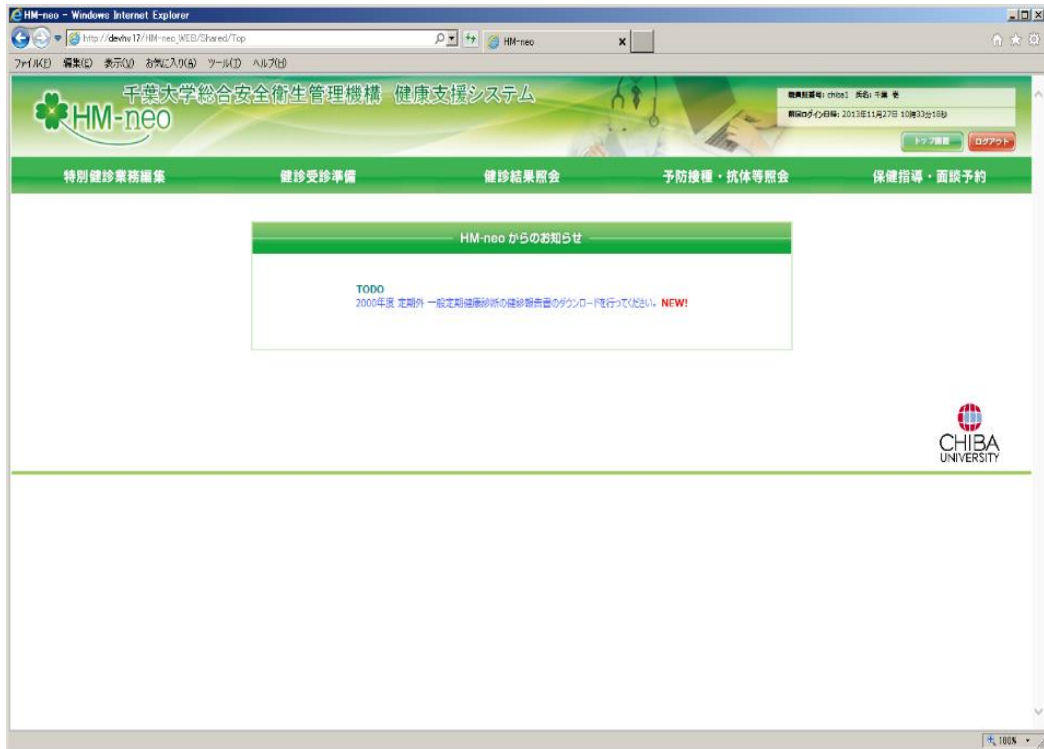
HM-neo - Windows Internet Explorer

http://devhv17/HM-neo_WEB/Shared/Top

HM-neo

ファイル(F) 編集(E) 表示(V) お気に入り(A) ツール(T) ヘルプ(H)

千葉大学総合安全衛生管理機構 健康支援システム

HM-neo

職員番号: chiba1 氏名: 千葉 者

前回ログイン日時: 2013年11月27日 10時33分18秒

トップ画面 ログアウト

特別健診業務編集 健診受診準備 健診結果照会 予防接種・抗体等照会 保健指導・面談予約

HM-neo からのお知らせ

TODO
2000年度 定期外 一般定期健康診断の健診報告書のダウンロードを行ってください。 NEW!

CHIBA UNIVERSITY

100%